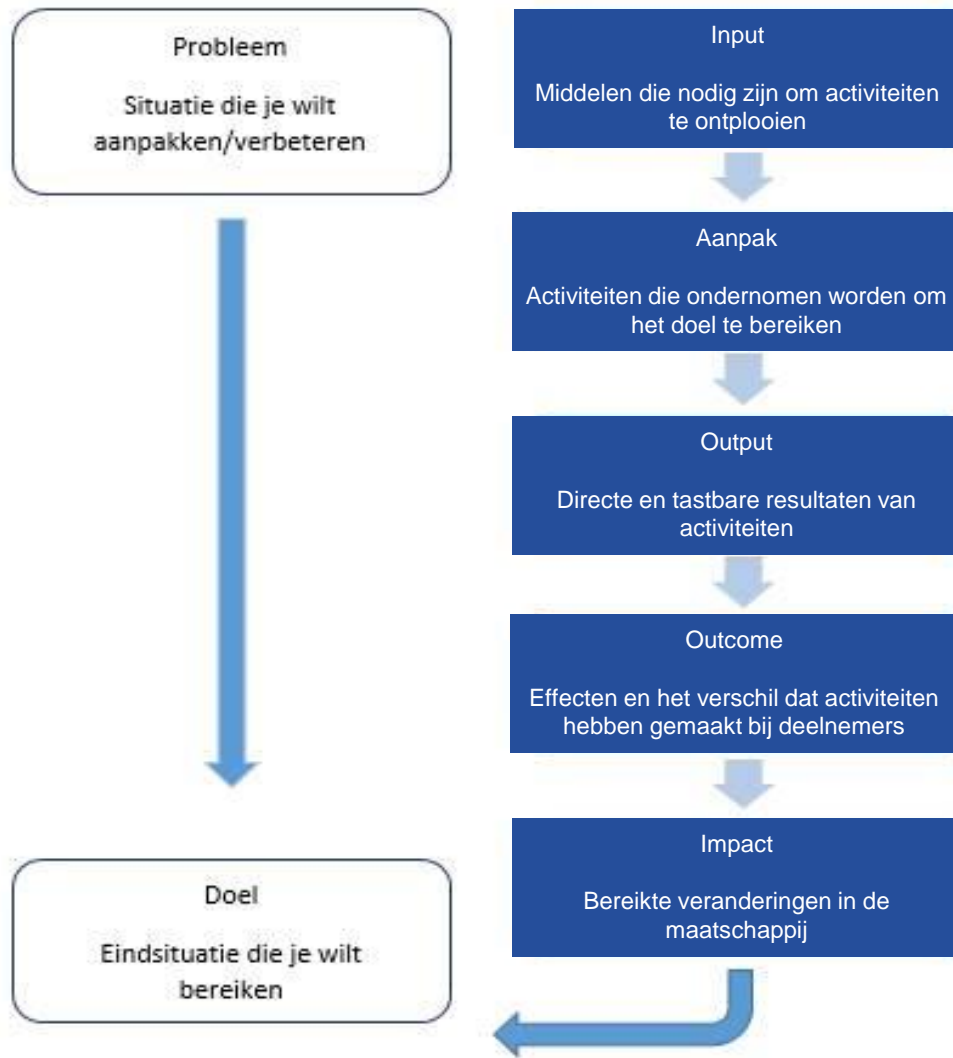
Probleem

Situatie die je wilt aanpakken/verbeteren

Input

Middelen die nodig zijn om activiteiten te ontplooien

Aanpak

Activiteiten die ondernomen worden om het doel te bereiken

Output

Directe en tastbare resultaten van activiteiten

Outcome

Effecten en het verschil dat activiteiten hebben gemaakt bij deelnemers

Impact

Bereikte veranderingen in de maatschappij

Doel

Eindsituatie die je wilt bereiken